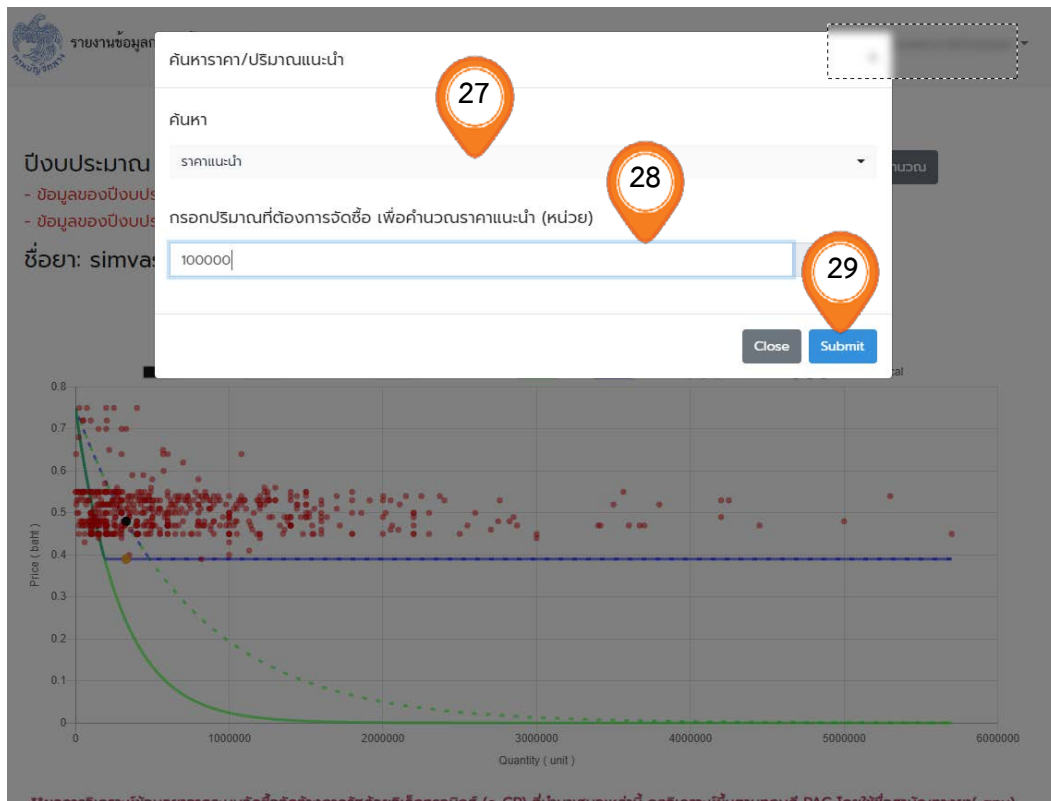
รายงานข้อมูล

ปีงบประมาณ

- ข้อมูลของปีงบประ

- ข้อมูลของปีงบประ

ชื่อยา: simvas

นวณ

ค้นหาราคา/ปริมาณแนะนำ

27

ค้นหา

ราคาแนะนำ

28

กรอกปริมาณที่ต้องการจัดซื้อ เพื่อคำนวณราคาแนะนำ (หน่วย)

100000

29

Close

Submit

cal

0.8

0.7

0.6

0.5

0.4

0.3

0.2

0.1

0

Price ( baht )

0

1000000

2000000

3000000

4000000

5000000

6000000

Quantity ( unit )

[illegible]